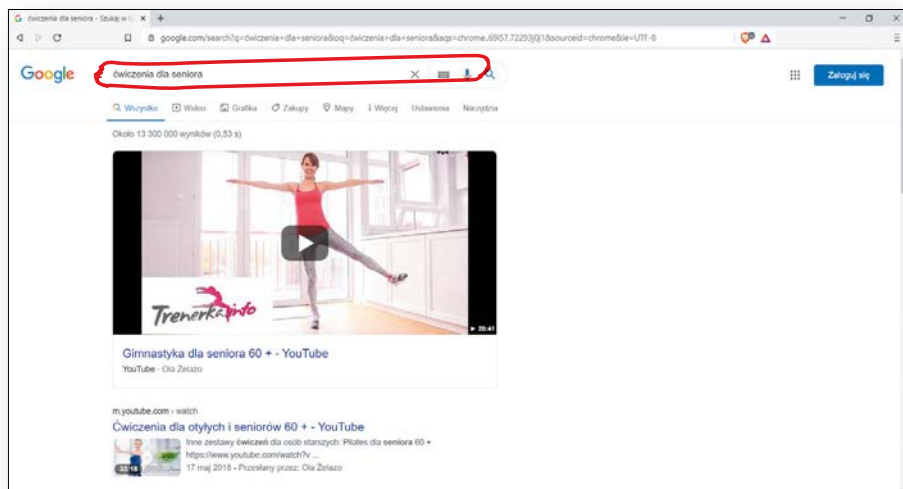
G ćwiczenia dla seniora - Szukaj w G ×  +

google.com/search?q=ćwiczenia+dla+seniora&oq=ćwiczenia+dla+seniora&aqs=chrome..69i57.7229j0j1&sourceid=chrome&ie=UTF-8

Google

ćwiczenia dla seniora

Zaloguj się

Wszystko  Wideo  Grafika  Zakupy  Mapy  Więcej  Ustawienia  Narzędzia

Około 13 300 000 wyników (0,53 s)

Trenerka.info

20:41

Gimnastyka dla seniora 60 + - YouTube

YouTube · Ola Żelazo

m.youtube.com › watch

Ćwiczenia dla otyłych i seniorów 60 + - YouTube

33:18

Inne zestawy ćwiczeń dla osób starszych: Pilates dla seniora 60 + https://www.youtube.com/watch?v ...

17 maj 2018 - Przesłany przez: Ola Żelazo